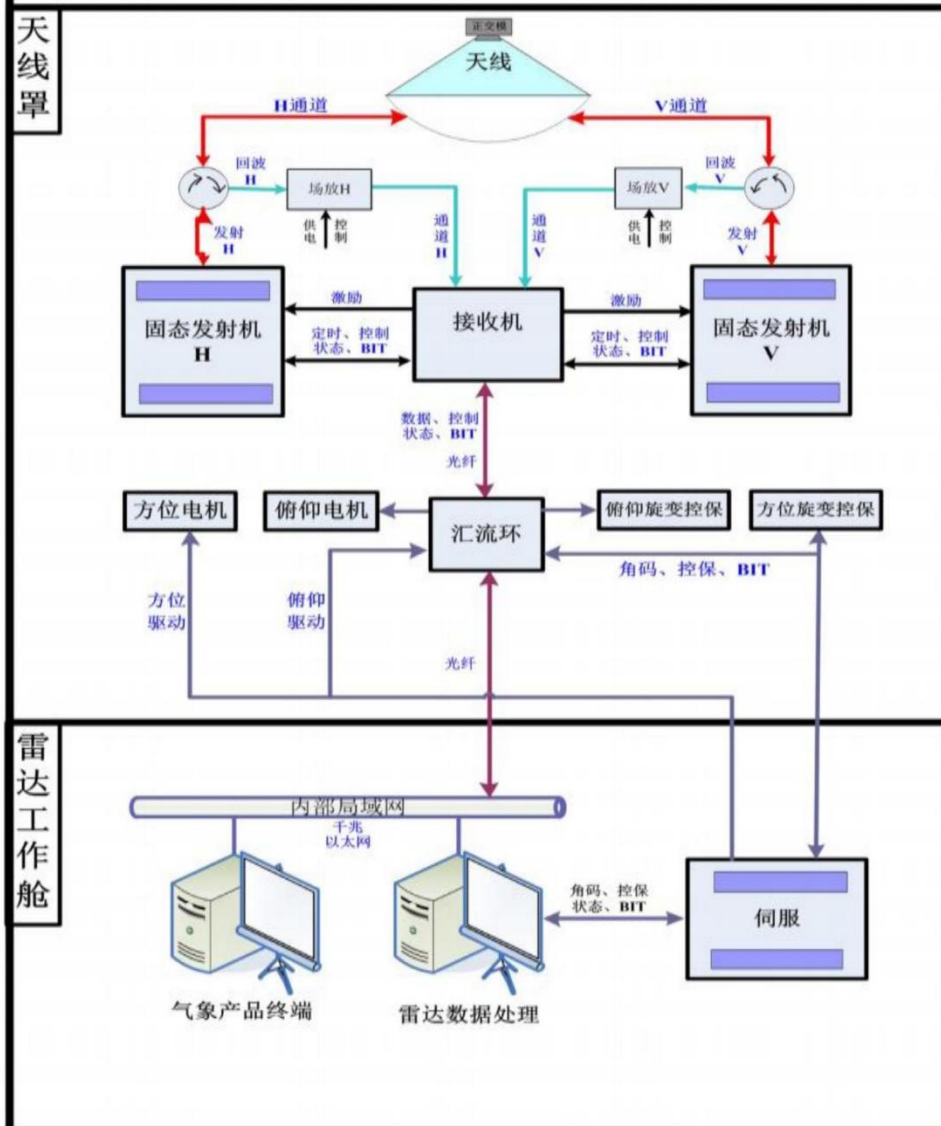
天线罩

正交模

天线

H通道

V通道

回波 H

场放H

供电 控制

通道 H

通道 V

场放V

供电 控制

回波 V

发射 H

发射 V

固态发射机 H

激励

定时、控制 状态、BIT

接收机

激励

定时、控制 状态、BIT

固态发射机 V

数据、控制 状态、BIT

光纤

方位电机

俯仰电机

汇流环

俯仰旋变控保

方位旋变控保

角码、控保、BIT

方位 驱动

俯仰 驱动

光纤

雷达工作舱

内部局域网

千兆 以太网

角码、控保 状态、BIT

伺服

气象产品终端

雷达数据处理